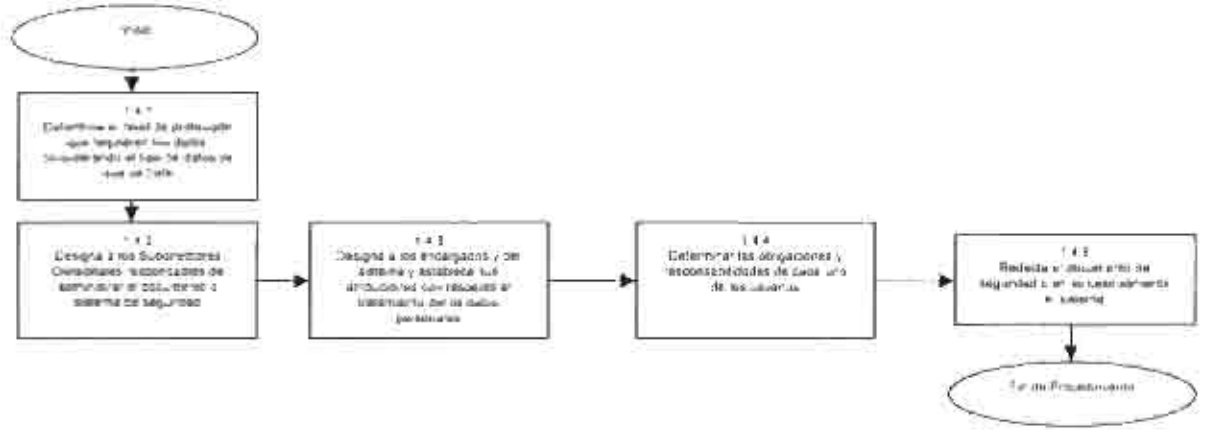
Inicio

1.4.1
Determina el nivel de protección que requieren los datos considerando el tipo de datos de que se trate.

1.4.2
Designa a los Subdirectores Regionales responsables de administrar el documento o sistema de seguridad

1.4.3
Designa a los encargados y del sistema y establece sus atribuciones con respecto al tratamiento de los datos personales

1.4.4
Determina las obligaciones y responsabilidades de cada uno de los usuarios

1.4.5
Redacta el documento de seguridad con lo establecido en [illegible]

Fin de Procedimiento